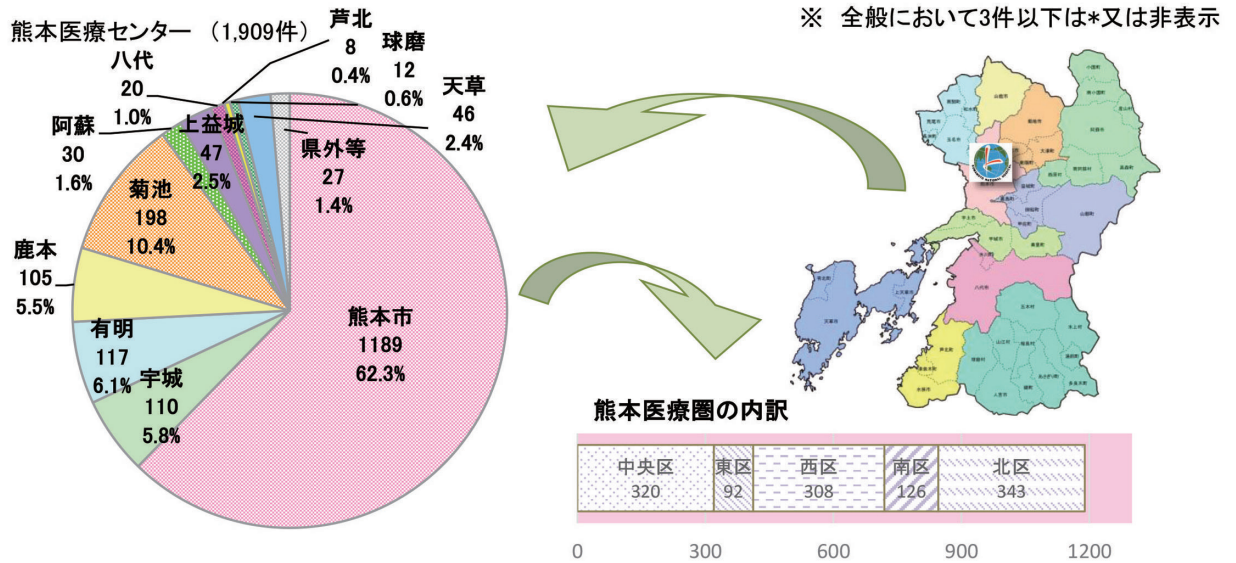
熊本医療センター （1,909件）

※ 全般において3件以下は*又は非表示

芦北
8
0.4%

球磨
12
0.6%

天草
46
2.4%

八代
20
1.0%

阿蘇
30
1.6%

上益城
47
2.5%

県外等
27
1.4%

菊池
198
10.4%

鹿本
105
5.5%

有明
117
6.1%

宇城
110
5.8%

熊本市
1189
62.3%

熊本医療圏の内訳

| 中央区 320 | 東区 92 | 西区 308 | 南区 126 | 北区 343 |
|---|---|---|---|---|

0 300 600 900 1200